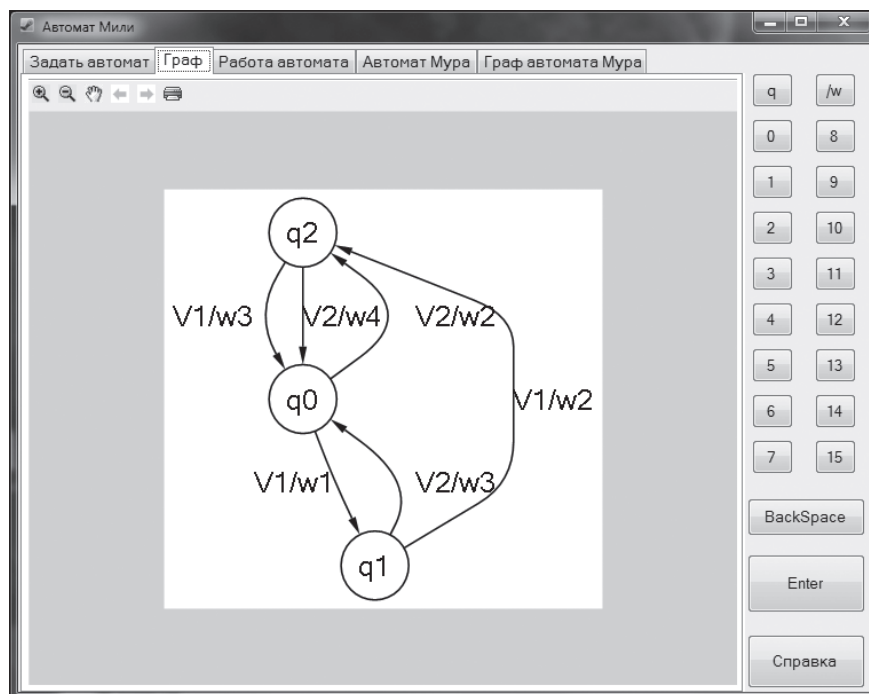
Автомат Мили

Задать автомат | Граф | Работа автомата | Автомат Мура | Граф автомата Мура

q2
V1/w3
V2/w4
V2/w2
q0
V1/w2
V1/w1
V2/w3
q1

q
/w
0
8
1
9
2
10
3
11
4
12
5
13
6
14
7
15
BackSpace
Enter
Справка